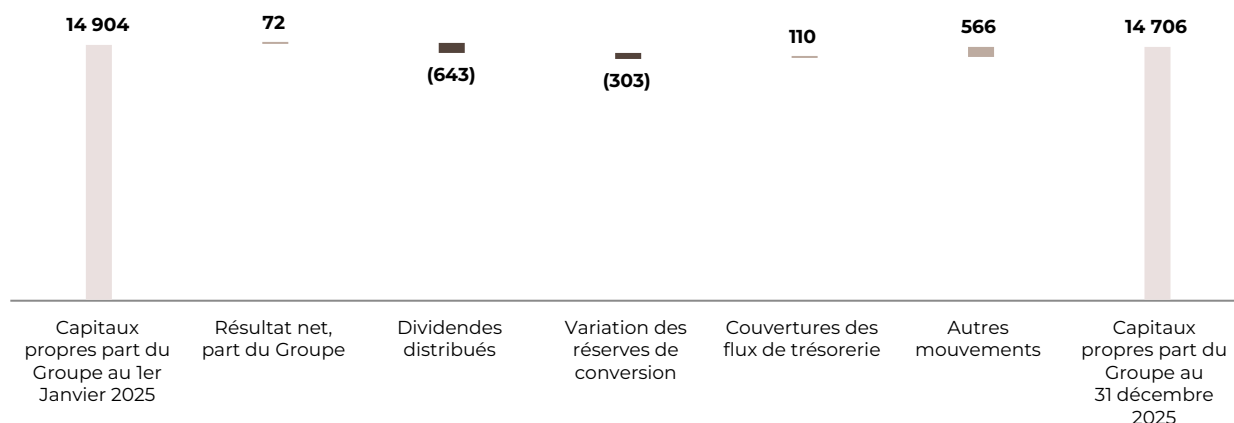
14 904
72
(643)
(303)
110
566
14 706

Capitaux propres part du Groupe au 1er Janvier 2025

Résultat net, part du Groupe

Dividendes distribués

Variation des réserves de conversion

Couvertures des flux de trésorerie

Autres mouvements

Capitaux propres part du Groupe au 31 décembre 2025